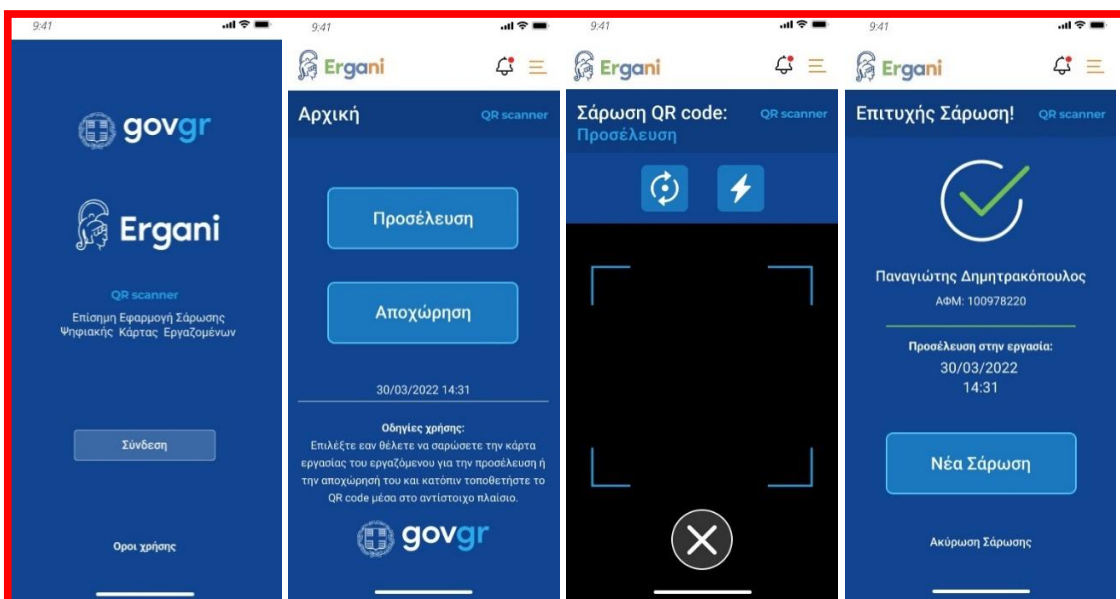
9:41

govgr

Ergani

QR scanner

Επίσημη Εφαρμογή Σάρωσης Ψηφιακής Κάρτας Εργαζομένων

Σύνδεση

Οροι χρήσης

9:41

Ergani

Αρχική

QR scanner

Προσέλευση

Αποχώρηση

30/03/2022 14:31

Οδηγίες χρήσης:
Επιλέξτε εαν θέλετε να σαρώσετε την κάρτα εργασίας του εργαζόμενου για την προσέλευση ή την αποχώρησή του και κατόπιν τοποθετήστε το QR code μέσα στο αντίστοιχο πλαίσιο.

govgr

9:41

Ergani

Σάρωση QR code:
Προσέλευση

QR scanner

9:41

Ergani

Επιτυχής Σάρωση!

QR scanner

Παναγιώτης Δημητρακόπουλος

ΑΦΜ: 100978220

Προσέλευση στην εργασία:
30/03/2022
14:31

Νέα Σάρωση

Ακύρωση Σάρωσης